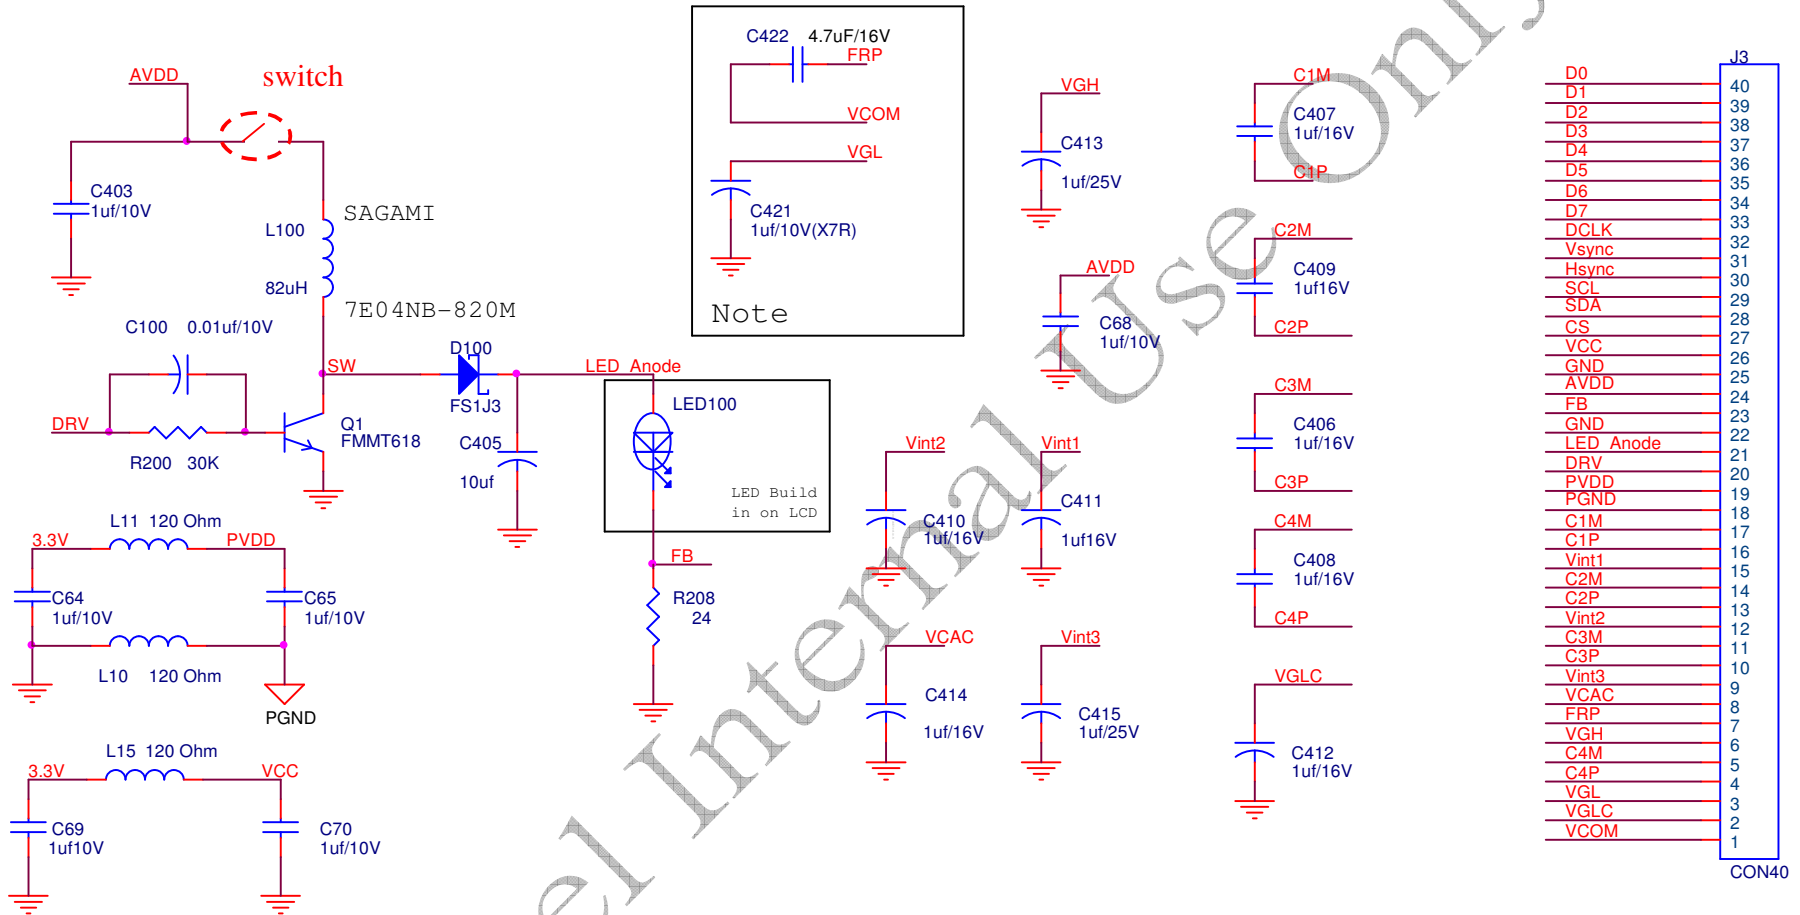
AVDD
switch
C403
1uf/10V
L100
SAGAMI
82uH
7E04NB-820M
C100 0.01uf/10V
SW
D100
FS1J3
LED Anode
DRV
R200 30K
Q1
FMMT618
C405
10uf
LED100
LED Build
in on LCD
FB
R208
24
L11 120 Ohm
3.3V
PVDD
C64
1uf/10V
C65
1uf/10V
L10 120 Ohm
PGND
L15 120 Ohm
3.3V
VCC
C69
1uf10V
C70
1uf/10V

C422 4.7uF/16V
FRP
VCOM
VGL
C421
1uf/10V(X7R)
Note

VGH
C413
1uf/25V
AVDD
C68
1uf/10V
Vint2
Vint1
C410
1uf/16V
C411
1uf16V
VCAC
Vint3
C414
1uf/16V
C415
1uf/25V

C1M
C407
1uf/16V
C1P
C2M
C409
1uf16V
C2P
C3M
C406
1uf/16V
C3P
C4M
C408
1uf/16V
C4P
VGLC
C412
1uf/16V

J3
D0 40
D1 39
D2 38
D3 37
D4 36
D5 35
D6 34
D7 33
DCLK 32
Vsync 31
Hsync 30
SCL 29
SDA 28
CS 27
VCC 26
GND 25
AVDD 24
FB 23
GND 22
LED Anode 21
DRV 20
PVDD 19
PGND 18
C1M 17
C1P 16
Vint1 15
C2M 14
C2P 13
Vint2 12
C3M 11
C3P 10
Vint3 9
VCAC 8
FRP 7
VGH 6
C4M 5
C4P 4
VGL 3
VGLC 2
VCOM 1
CON40

el Internal Use Only